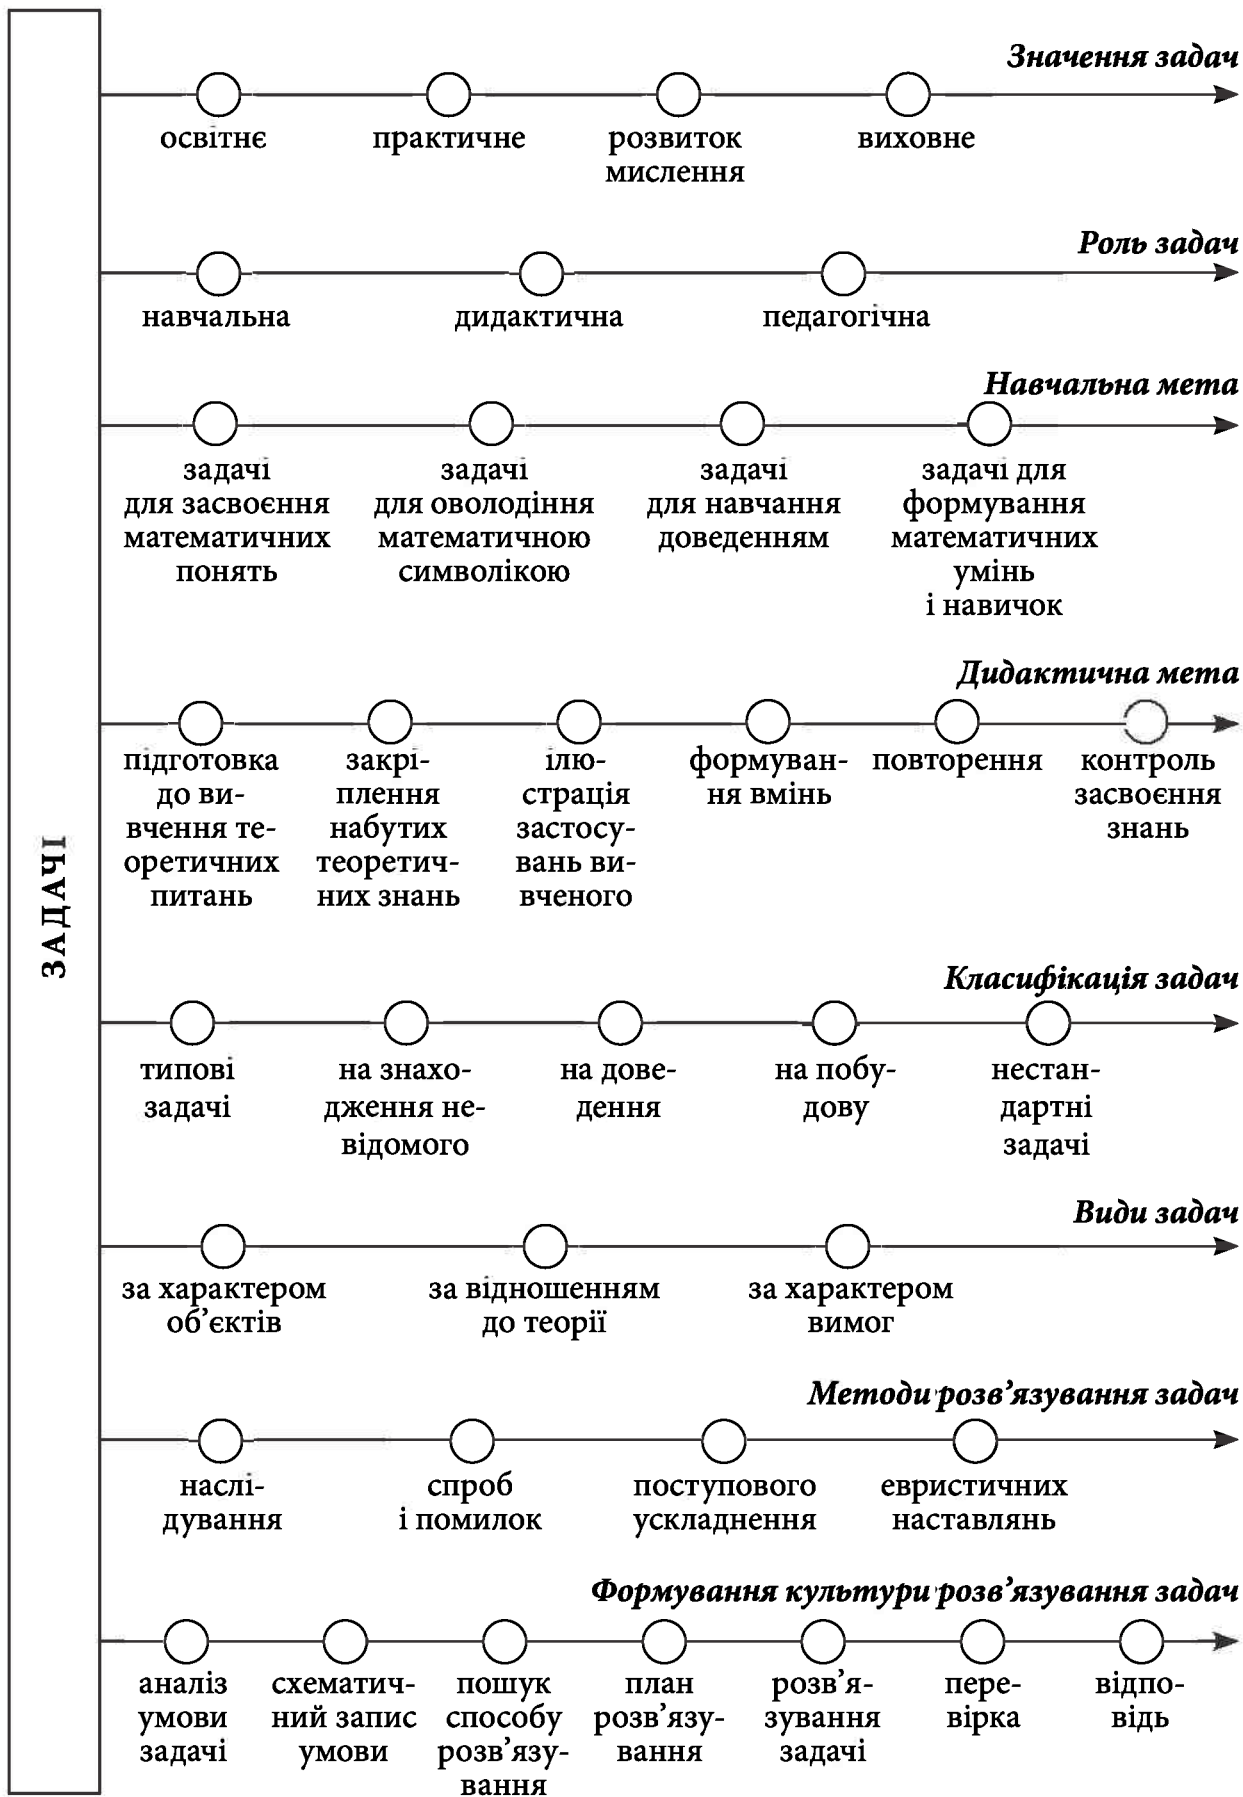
ЗАДАЧІ

Значення задач

освітнє

практичне

розвиток мислення

виховне

Роль задач

навчальна

дидактична

педагогічна

Навчальна мета

задачі для засвоєння математичних понять

задачі для оволодіння математичною символікою

задачі для навчання доведенням

задачі для формування математичних умінь і навичок

Дидактична мета

підготовка до вивчення теоретичних питань

закріплення набутих теоретичних знань

ілюстрація застосувань вивченого

формування вмінь

повторення

контроль засвоєння знань

Класифікація задач

типові задачі

на знаходження невідомого

на доведення

на побудову

нестандартні задачі

Види задач

за характером об'єктів

за відношенням до теорії

за характером вимог

Методи розв'язування задач

наслідування

спроб і помилок

поступового ускладнення

евристичних наставлянь

Формування культури розв'язування задач

аналіз умови задачі

схематичний запис умови

пошук способу розв'язування

план розв'язування

розв'язування задачі

перевірка

відповідь